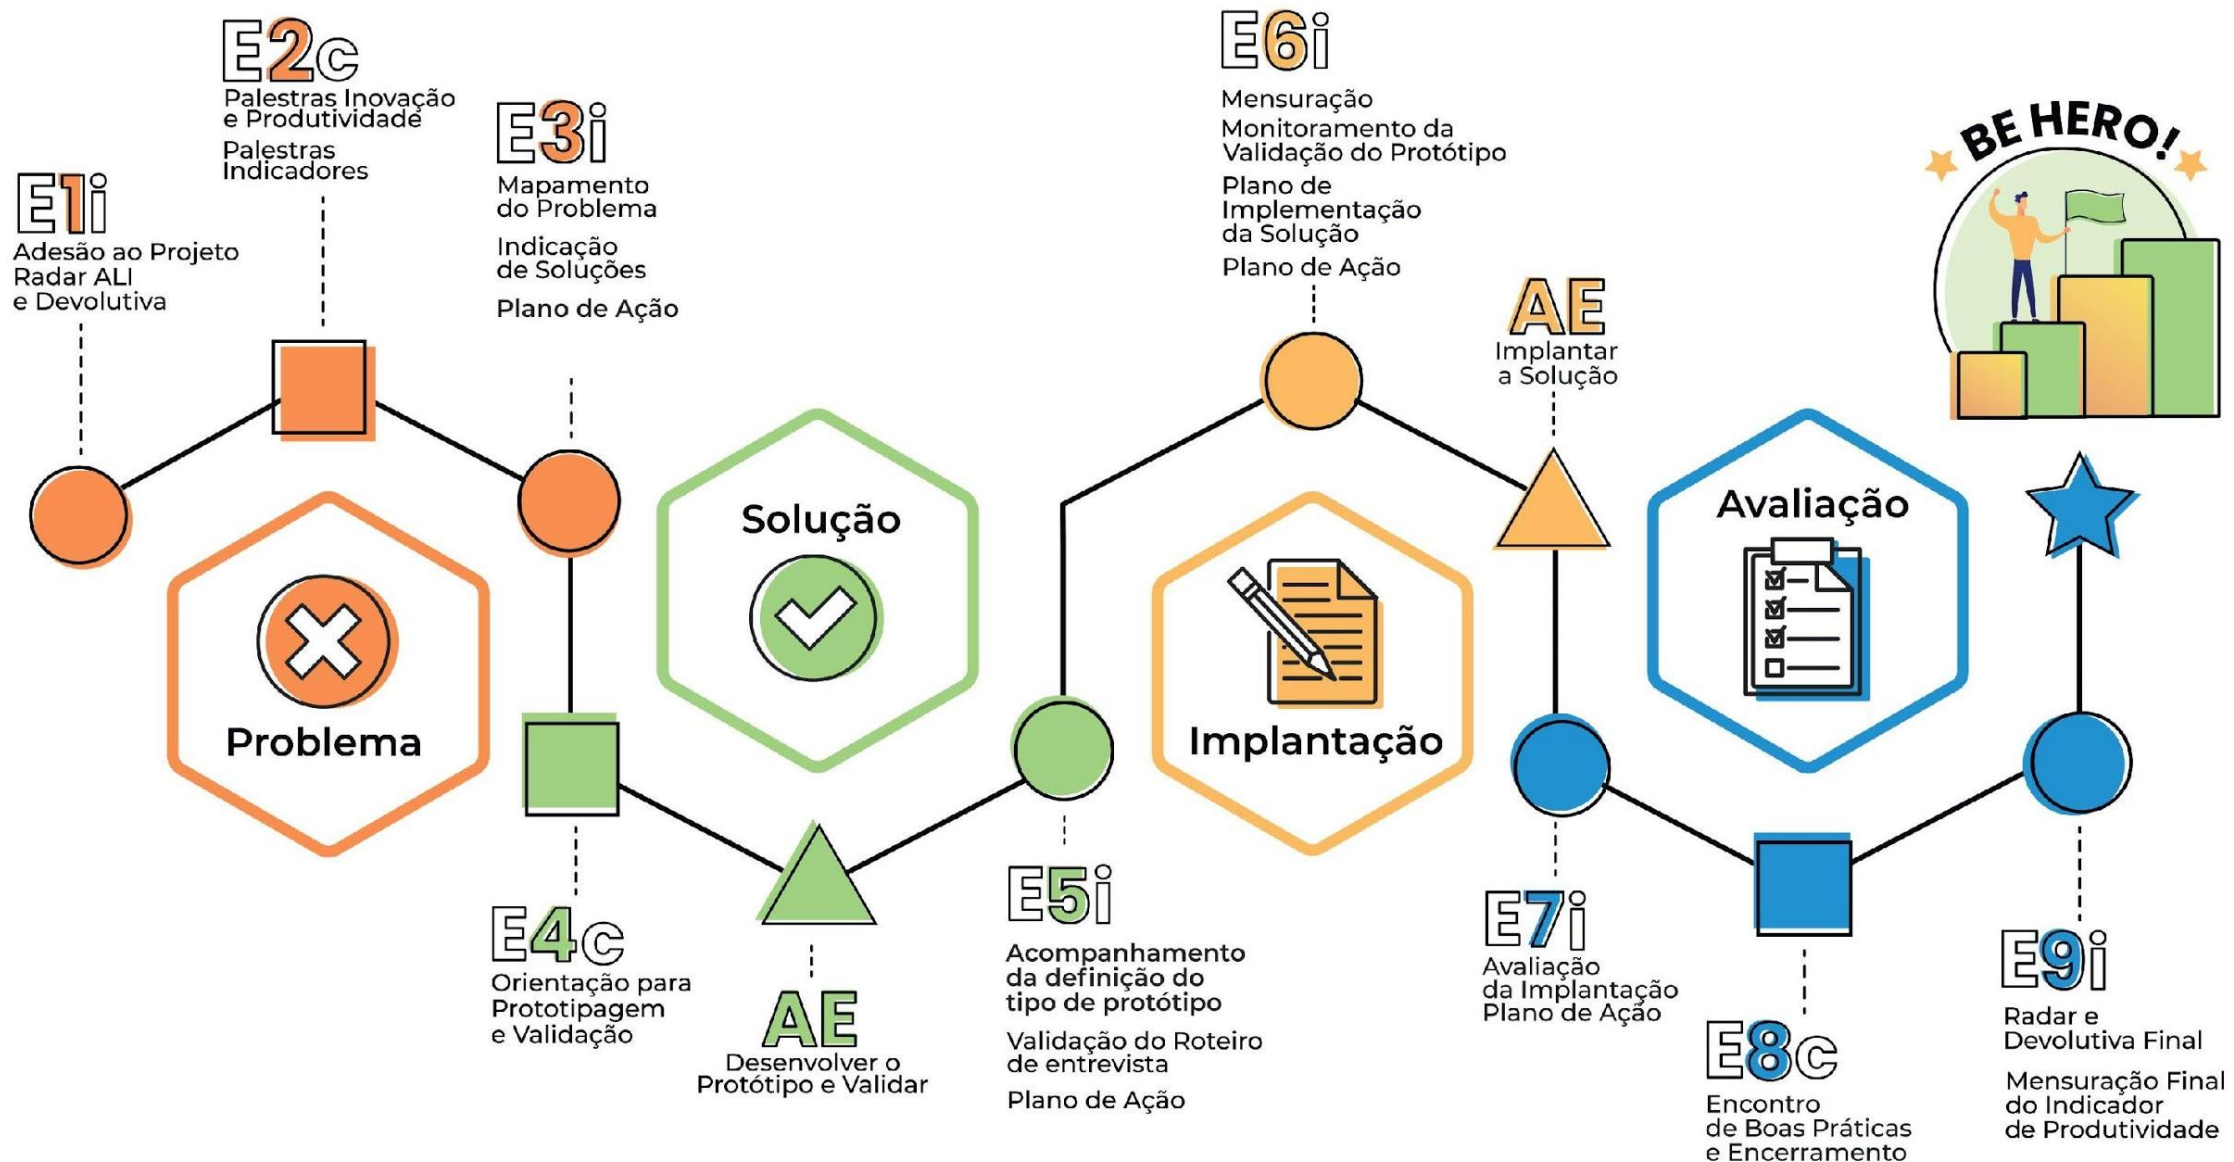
E2c
Palestras Inovação e Produtividade
Palestras Indicadores

E1i
Adesão ao Projeto Radar ALI e Devolutiva

E3i
Mapamento do Problema
Indicação de Soluções
Plano de Ação

E6i
Mensuração
Monitoramento da Validação do Protótipo
Plano de Implementação da Solução
Plano de Ação

AE
Implantar a Solução

BE HERO!

Problema

Solução

Implantação

Avaliação

E4c
Orientação para Prototipagem e Validação

AE
Desenvolver o Protótipo e Validar

E5i
Acompanhamento da definição do tipo de protótipo
Validação do Roteiro de entrevista
Plano de Ação

E7i
Avaliação da Implantação
Plano de Ação

E8c
Encontro de Boas Práticas e Encerramento

E9i
Radar e Devolutiva Final
Mensuração Final do Indicador de Produtividade